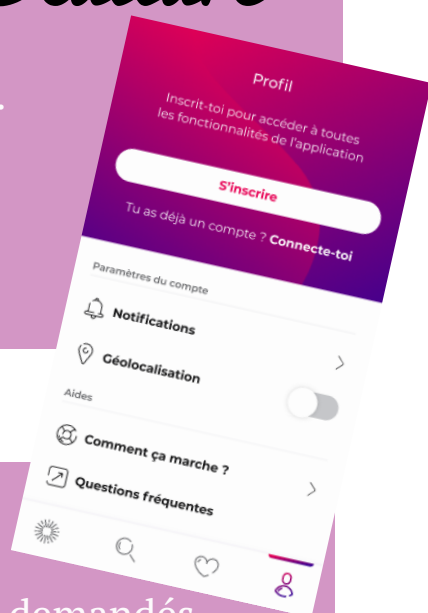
Profil

Inscrit-toi pour accéder à toutes les fonctionnalités de l'application

S'inscrire

Tu as déjà un compte ? Connecte-toi

Paramètres du compte

Notifications

Géolocalisation

Aides

Comment ça marche ?

Questions fréquentes

demandés